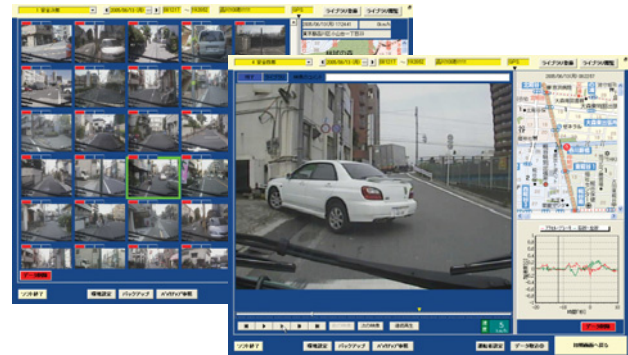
1 安全待機
2008/06/13 (水)
ライブラリ登録
ライブラリ閲覧
GPS
ソフト終了
環境設定
バックアップ
メディア参照
1 安全待機
2008/06/13 (水)
ライブラリ登録
ライブラリ閲覧
GPS
2008/06/10(月) 08:22:57
データ削除
ソフト終了
環境設定
バックアップ
メディア参照
運転者認証
データ整合性
地図画面へ戻る